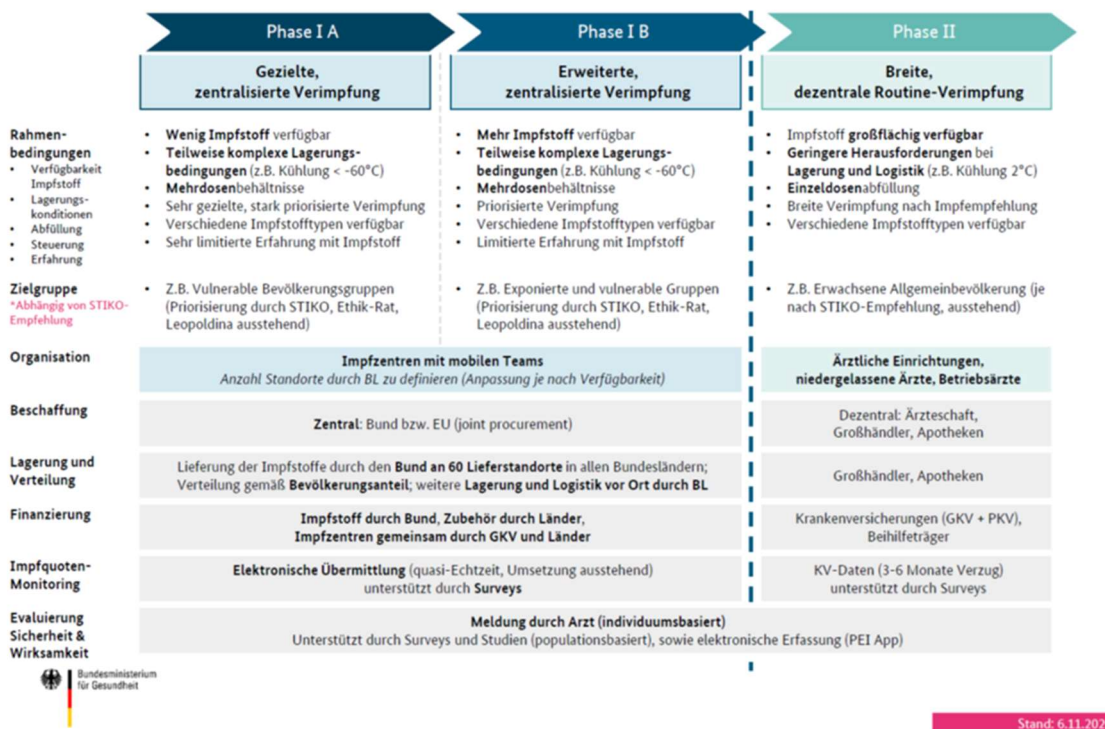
| | Phase I A | Phase I B | Phase II |
|---|---|---|---|
| | Gezielte, zentralisierte Verimpfung | Erweiterte, zentralisierte Verimpfung | Breite, dezentrale Routine-Verimpfung |
| Rahmenbedingungen • Verfügbarkeit Impfstoff • Lagerungskonditionen • Abfüllung • Steuerung • Erfahrung | • Wenig Impfstoff verfügbar • Teilweise komplexe Lagerungsbedingungen (z.B. Kühlung < -60°C) • Mehrdosenbehältnisse • Sehr gezielte, stark priorisierte Verimpfung • Verschiedene Impfstofftypen verfügbar • Sehr limitierte Erfahrung mit Impfstoff | • Mehr Impfstoff verfügbar • Teilweise komplexe Lagerungsbedingungen (z.B. Kühlung < -60°C) • Mehrdosenbehältnisse • Priorisierte Verimpfung • Verschiedene Impfstofftypen verfügbar • Limitierte Erfahrung mit Impfstoff | • Impfstoff großflächig verfügbar • Geringere Herausforderungen bei Lagerung und Logistik (z.B. Kühlung 2°C) • Einzeldosenabfüllung • Breite Verimpfung nach Impfempfehlung • Verschiedene Impfstofftypen verfügbar |
| Zielgruppe *Abhängig von STIKO-Empfehlung | • Z.B. Vulnerable Bevölkerungsgruppen (Priorisierung durch STIKO, Ethik-Rat, Leopoldina ausstehend) | • Z.B. Exponierte und vulnerable Gruppen (Priorisierung durch STIKO, Ethik-Rat, Leopoldina ausstehend) | • Z.B. Erwachsene Allgemeinbevölkerung (je nach STIKO-Empfehlung, ausstehend) |
| Organisation | Impfzentren mit mobilen Teams Anzahl Standorte durch BL zu definieren (Anpassung je nach Verfügbarkeit) | | Ärztliche Einrichtungen, niedergelassene Ärzte, Betriebsärzte |
| Beschaffung | Zentral: Bund bzw. EU (joint procurement) | | Dezentral: Ärzteschaft, Großhändler, Apotheken |
| Lagerung und Verteilung | Lieferung der Impfstoffe durch den Bund an 60 Lieferstandorte in allen Bundesländern; Verteilung gemäß Bevölkerungsanteil; weitere Lagerung und Logistik vor Ort durch BL | | Großhändler, Apotheken |
| Finanzierung | Impfstoff durch Bund, Zubehör durch Länder, Impfzentren gemeinsam durch GKV und Länder | | Krankenversicherungen (GKV + PKV), Beihilfeträger |
| Impfquoten-Monitoring | Elektronische Übermittlung (quasi-Echtzeit, Umsetzung ausstehend) unterstützt durch Surveys | | KV-Daten (3-6 Monate Verzug) unterstützt durch Surveys |
| Evaluierung Sicherheit & Wirksamkeit | Meldung durch Arzt (individuumsbasiert) Unterstützt durch Surveys und Studien (populationsbasiert), sowie elektronische Erfassung (PEI App) | | |

Bundesministerium für Gesundheit

Stand: 6.11.202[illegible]